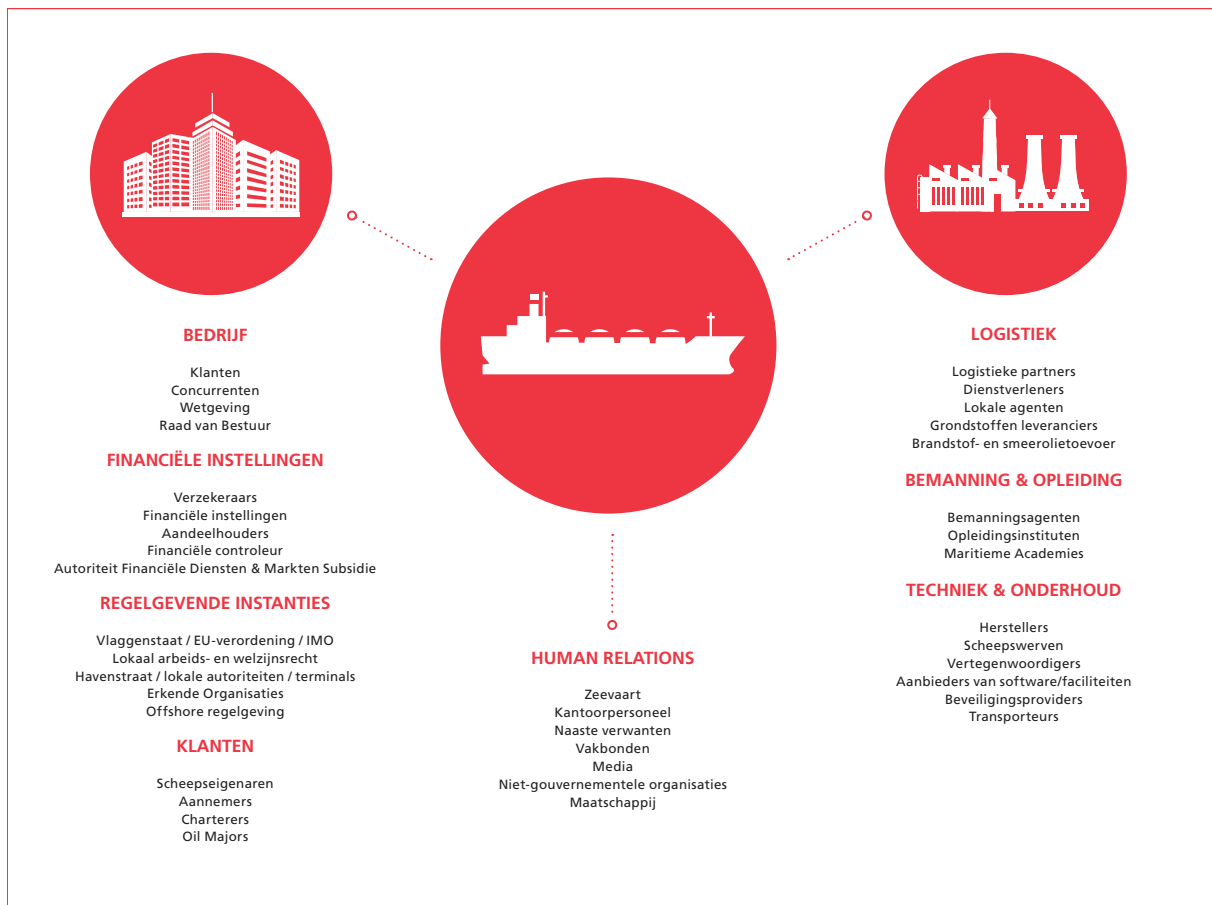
BEDRIJF

Klanten
Concurrenten
Wetgeving
Raad van Bestuur

FINANCIËLE INSTELLINGEN

Verzekeraars
Financiële instellingen
Aandeelhouders
Financiële controleur
Autoriteit Financiële Diensten & Markten Subsidie

REGELGEVENDE INSTANTIES

Vlaggenstaat / EU-verordening / IMO
Lokaal arbeids- en welzijnsrecht
Havenstraat / lokale autoriteiten / terminals
Erkende Organisaties
Offshore regelgeving

KLANTEN

Scheepseigenaren
Aannemers
Charterers
Oil Majors

HUMAN RELATIONS

Zeevaart
Kantoorpersoneel
Naaste verwanten
Vakbonden
Media
Niet-gouvernementele organisaties
Maatschappij

LOGISTIEK

Logistieke partners
Dienstverleners
Lokale agenten
Grondstoffen leveranciers
Brandstof- en smeerolietoevoer

BEMANNING & OPLEIDING

Bemanningsagenten
Opleidingsinstituten
Maritieme Academies

TECHNIEK & ONDERHOUD

Herstellers
Scheepswerven
Vertegenwoordigers
Aanbieders van software/faciliteiten
Beveiligingsproviders
Transporteurs